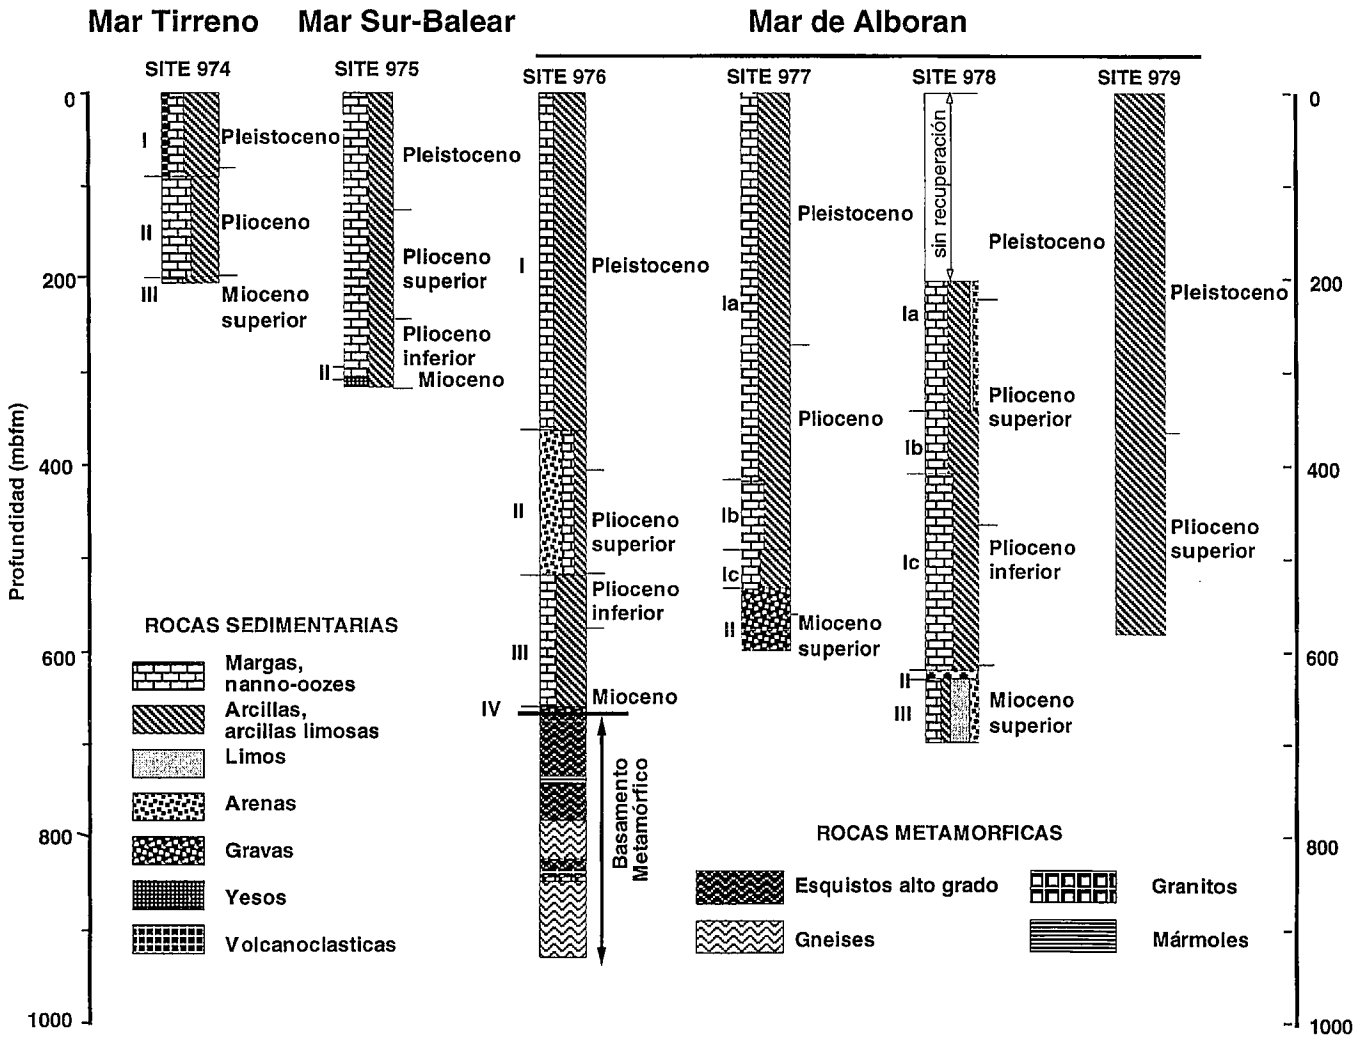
Mar Tirreno Mar Sur-Balear Mar de Alboran

SITE 974 SITE 975 SITE 976 SITE 977 SITE 978 SITE 979

Profundidad (mbfm)

0
200
400
600
800
1000

I
Pleistoceno
II
Plioceno
III
Mioceno superior

Pleistoceno
Plioceno superior
Plioceno inferior
II
Mioceno

I
Pleistoceno
II
Plioceno superior
Plioceno inferior
III
Mioceno
IV
Basamento Metamórfico

Pleistoceno
Ia
Plioceno
Ib
Ic
II
Mioceno superior

sin recuperación
Pleistoceno
Ia
Plioceno superior
Ib
Ic
Plioceno inferior
II
III
Mioceno superior

Pleistoceno
Plioceno superior

0
200
400
600
800
1000

ROCAS SEDIMENTARIAS
Margas, nanno-oozes
Arcillas, arcillas limosas
Limos
Arenas
Gravas
Yesos
Volcanoclasticas

ROCAS METAMORFICAS
Esquistos alto grado
Gneises
Granitos
Mármoles